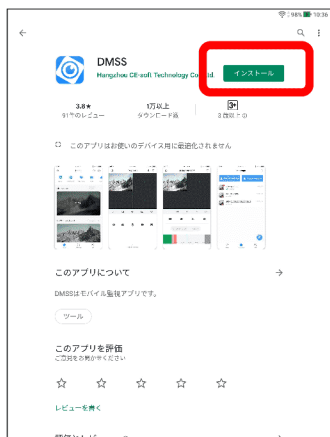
98% 10:36

DMSS
Hangzhou CE-soft Technology Co., Ltd
インストール

3.8★
91件のレビュー

1万以上
ダウンロード数

3+
3歳以上

このアプリはお使いのデバイス用に最適化されません

このアプリについて
→

DMSSはモバイル監視アプリです。

ツール

このアプリを評価
ご意見をお聞かせください

☆ ☆ ☆ ☆ ☆

レビューを書く

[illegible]